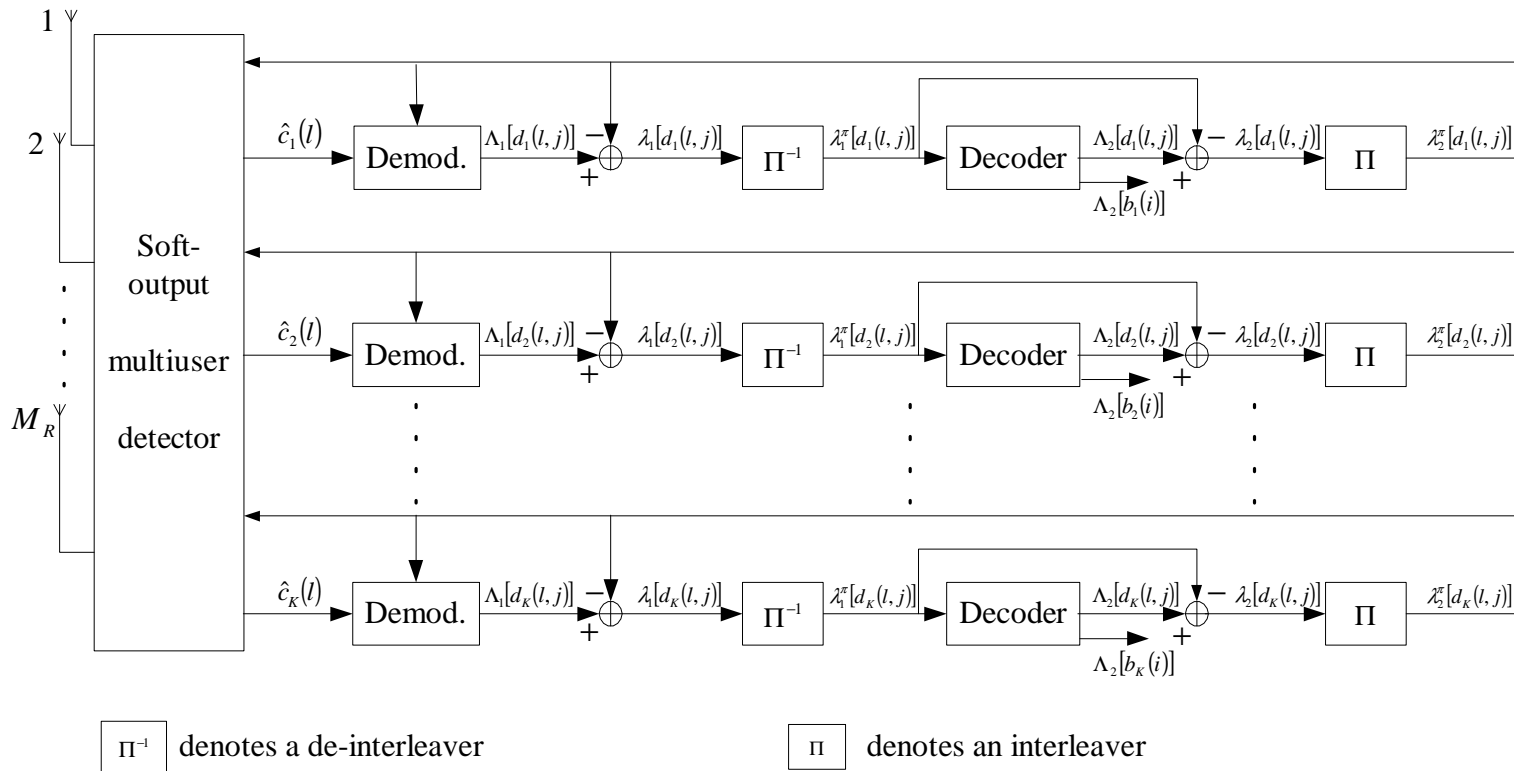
1

2

$M_R$

Soft-output multiuser detector

$\hat{c}_1(l)$ Demod. $\Lambda_1[d_1(l,j)]$ − + $\lambda_1[d_1(l,j)]$ $\Pi^{-1}$ $\lambda_1^{\pi}[d_1(l,j)]$ Decoder $\Lambda_2[d_1(l,j)]$ − + $\lambda_2[d_1(l,j)]$ $\Pi$ $\lambda_2^{\pi}[d_1(l,j)]$

$\Lambda_2[b_1(i)]$

$\hat{c}_2(l)$ Demod. $\Lambda_1[d_2(l,j)]$ − + $\lambda_1[d_2(l,j)]$ $\Pi^{-1}$ $\lambda_1^{\pi}[d_2(l,j)]$ Decoder $\Lambda_2[d_2(l,j)]$ − + $\lambda_2[d_2(l,j)]$ $\Pi$ $\lambda_2^{\pi}[d_2(l,j)]$

$\Lambda_2[b_2(i)]$

$\hat{c}_K(l)$ Demod. $\Lambda_1[d_K(l,j)]$ − + $\lambda_1[d_K(l,j)]$ $\Pi^{-1}$ $\lambda_1^{\pi}[d_K(l,j)]$ Decoder $\Lambda_2[d_K(l,j)]$ − + $\lambda_2[d_K(l,j)]$ $\Pi$ $\lambda_2^{\pi}[d_K(l,j)]$

$\Lambda_2[b_K(i)]$

$\Pi^{-1}$ denotes a de-interleaver

$\Pi$ denotes an interleaver